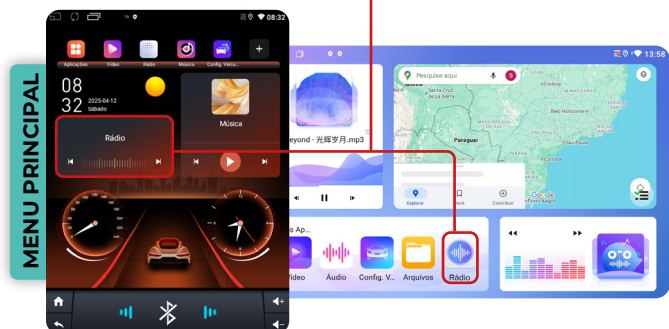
MENU PRINCIPAL

08:32

Aplicações Vídeo Rádio Música Config. Veícu...

08
32
2025-04-12
Sábado

Música

Rádio

13:58

eyond - 光辉岁月.mp3

Pesquise aqui

Paraguai

Explorar Contribuir

Google

s Ap...

Vídeo Áudio Config. V... Arquivos Rádio